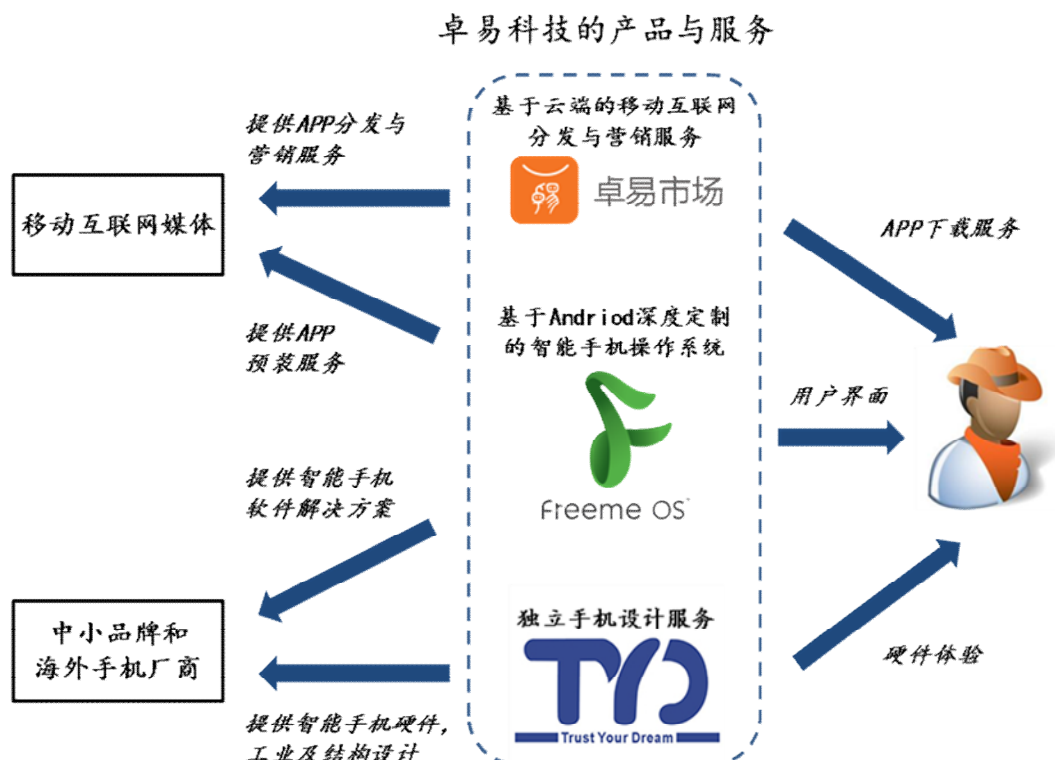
卓易科技的产品与服务

提供APP分发与营销服务

移动互联网媒体

提供APP预装服务

基于云端的移动互联网分发与营销服务

卓易市场

基于Andriod深度定制的智能手机操作系统

Freeme OS

独立手机设计服务

TYD
Trust Your Dream

APP下载服务

用户界面

硬件体验

提供智能手机软件解决方案

中小品牌和海外手机厂商

提供智能手机硬件,工业及结构设计